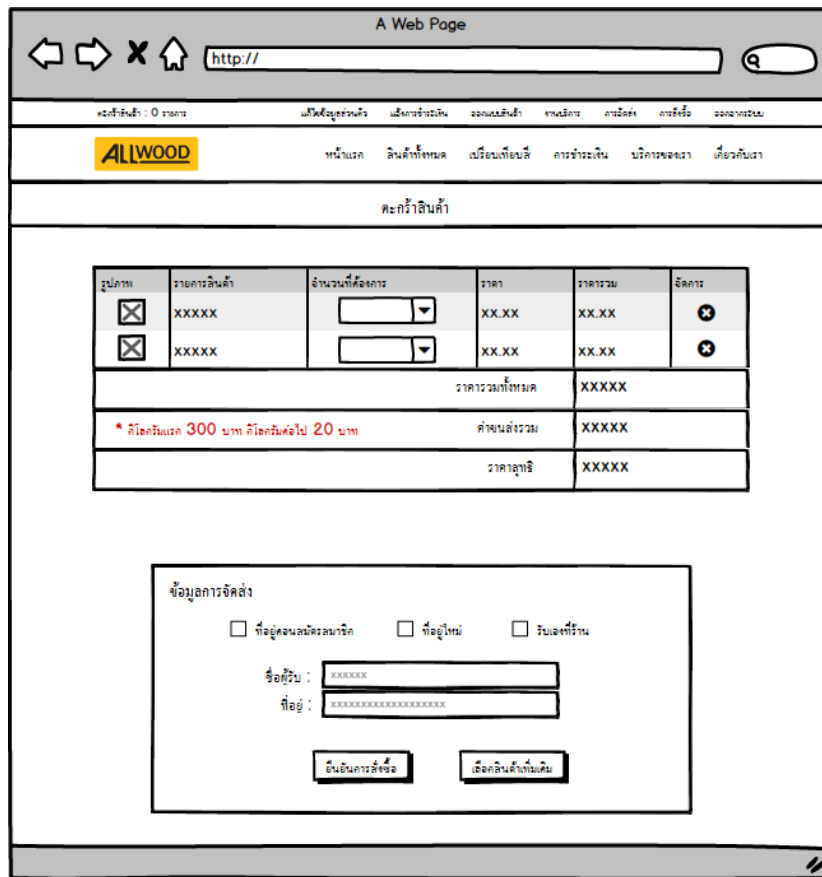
A Web Page

http://

ตะกร้าสินค้า : 0 รายการ　แก้ไขข้อมูลส่วนตัว　แจ้งการชำระเงิน　ออกแบบสินค้า　งานบริการ　การจัดส่ง　การสั่งซื้อ　ออกจากระบบ

ALLWOOD

หน้าแรก　สินค้าทั้งหมด　เปรียบเทียบสี　การชำระเงิน　บริการของเรา　เกี่ยวกับเรา

ตะกร้าสินค้า

| รูปภาพ | รายการสินค้า | จำนวนที่ต้องการ | ราคา | ราคารวม | จัดการ |
|---|---|---|---|---|---|
| | XXXXX | | XX.XX | XX.XX | |
| | XXXXX | | XX.XX | XX.XX | |

ราคารวมทั้งหมด　XXXXX

* กิโลกรัมแรก 300 บาท กิโลกรัมต่อไป 20 บาท　ค่าขนส่งรวม　XXXXX

ราคาสุทธิ　XXXXX

ข้อมูลการจัดส่ง

ที่อยู่ตอนสมัครสมาชิก　ที่อยู่ใหม่　รับเองที่ร้าน

ชื่อผู้รับ :　xxxxxx

ที่อยู่ :　xxxxxxxxxxxxxxxxxxxx

ยืนยันการสั่งซื้อ　เลือกสินค้าเพิ่มเติม